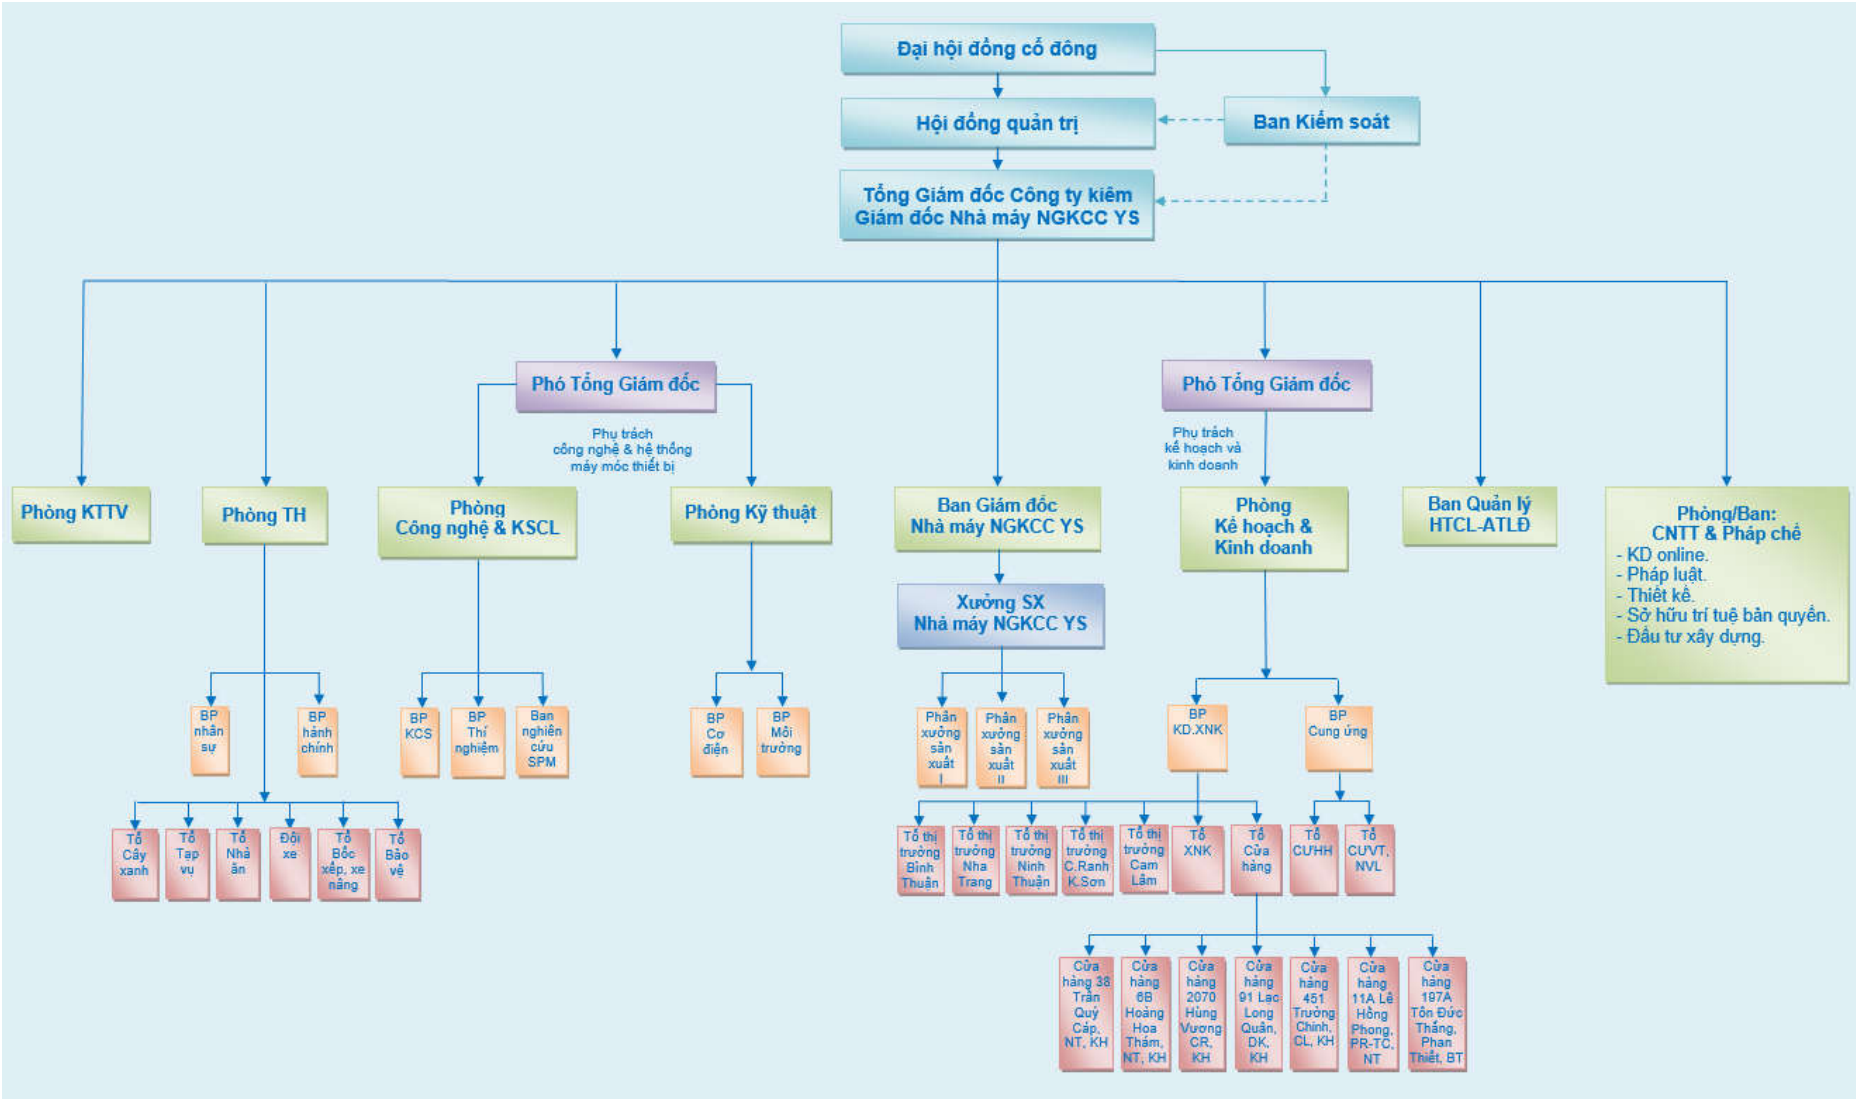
Đại hội đồng cổ đông

Hội đồng quản trị

Ban Kiểm soát

Tổng Giám đốc Công ty kiêm Giám đốc Nhà máy NGKCC YS

Phó Tổng Giám đốc

Phụ trách công nghệ & hệ thống máy móc thiết bị

Phó Tổng Giám đốc

Phụ trách kế hoạch và kinh doanh

Phòng KTTV

Phòng TH

Phòng Công nghệ & KSCL

Phòng Kỹ thuật

Ban Giám đốc Nhà máy NGKCC YS

Phòng Kế hoạch & Kinh doanh

Ban Quản lý HTCL-ATLĐ

Phòng/Ban: CNTT & Pháp chế
- KD online.
- Pháp luật.
- Thiết kế.
- Sở hữu trí tuệ bản quyền.
- Đầu tư xây dựng.

Xưởng SX Nhà máy NGKCC YS

BP nhân sự

BP hành chính

Tổ Cây xanh

Tổ Tạp vụ

Tổ Nhà ăn

Đội xe

Tổ Bốc xếp, xe nâng

Tổ Bảo vệ

BP KCS

BP Thí nghiệm

Ban nghiên cứu SPM

BP Cơ điện

BP Môi trường

Phân xưởng sản xuất I

Phân xưởng sản xuất II

Phân xưởng sản xuất III

BP KD.XNK

BP Cung ứng

Tổ thị trường Bình Thuận

Tổ thị trường Nha Trang

Tổ thị trường Ninh Thuận

Tổ thị trường C.Ranh K.Sơn

Tổ thị trường Cam Lâm

Tổ XNK

Tổ Cửa hàng

Tổ CƯHH

Tổ CƯVT, NVL

Cửa hàng 38 Trần Quý Cáp, NT, KH

Cửa hàng 6B Hoàng Hoa Thám, NT, KH

Cửa hàng 2070 Hùng Vương CR, KH

Cửa hàng 91 Lạc Long Quân, DK, KH

Cửa hàng 451 Trường Chinh, CL, KH

Cửa hàng 11A Lê Hồng Phong, PR-TC, NT

Cửa hàng 197A Tôn Đức Thắng, Phan Thiết, BT